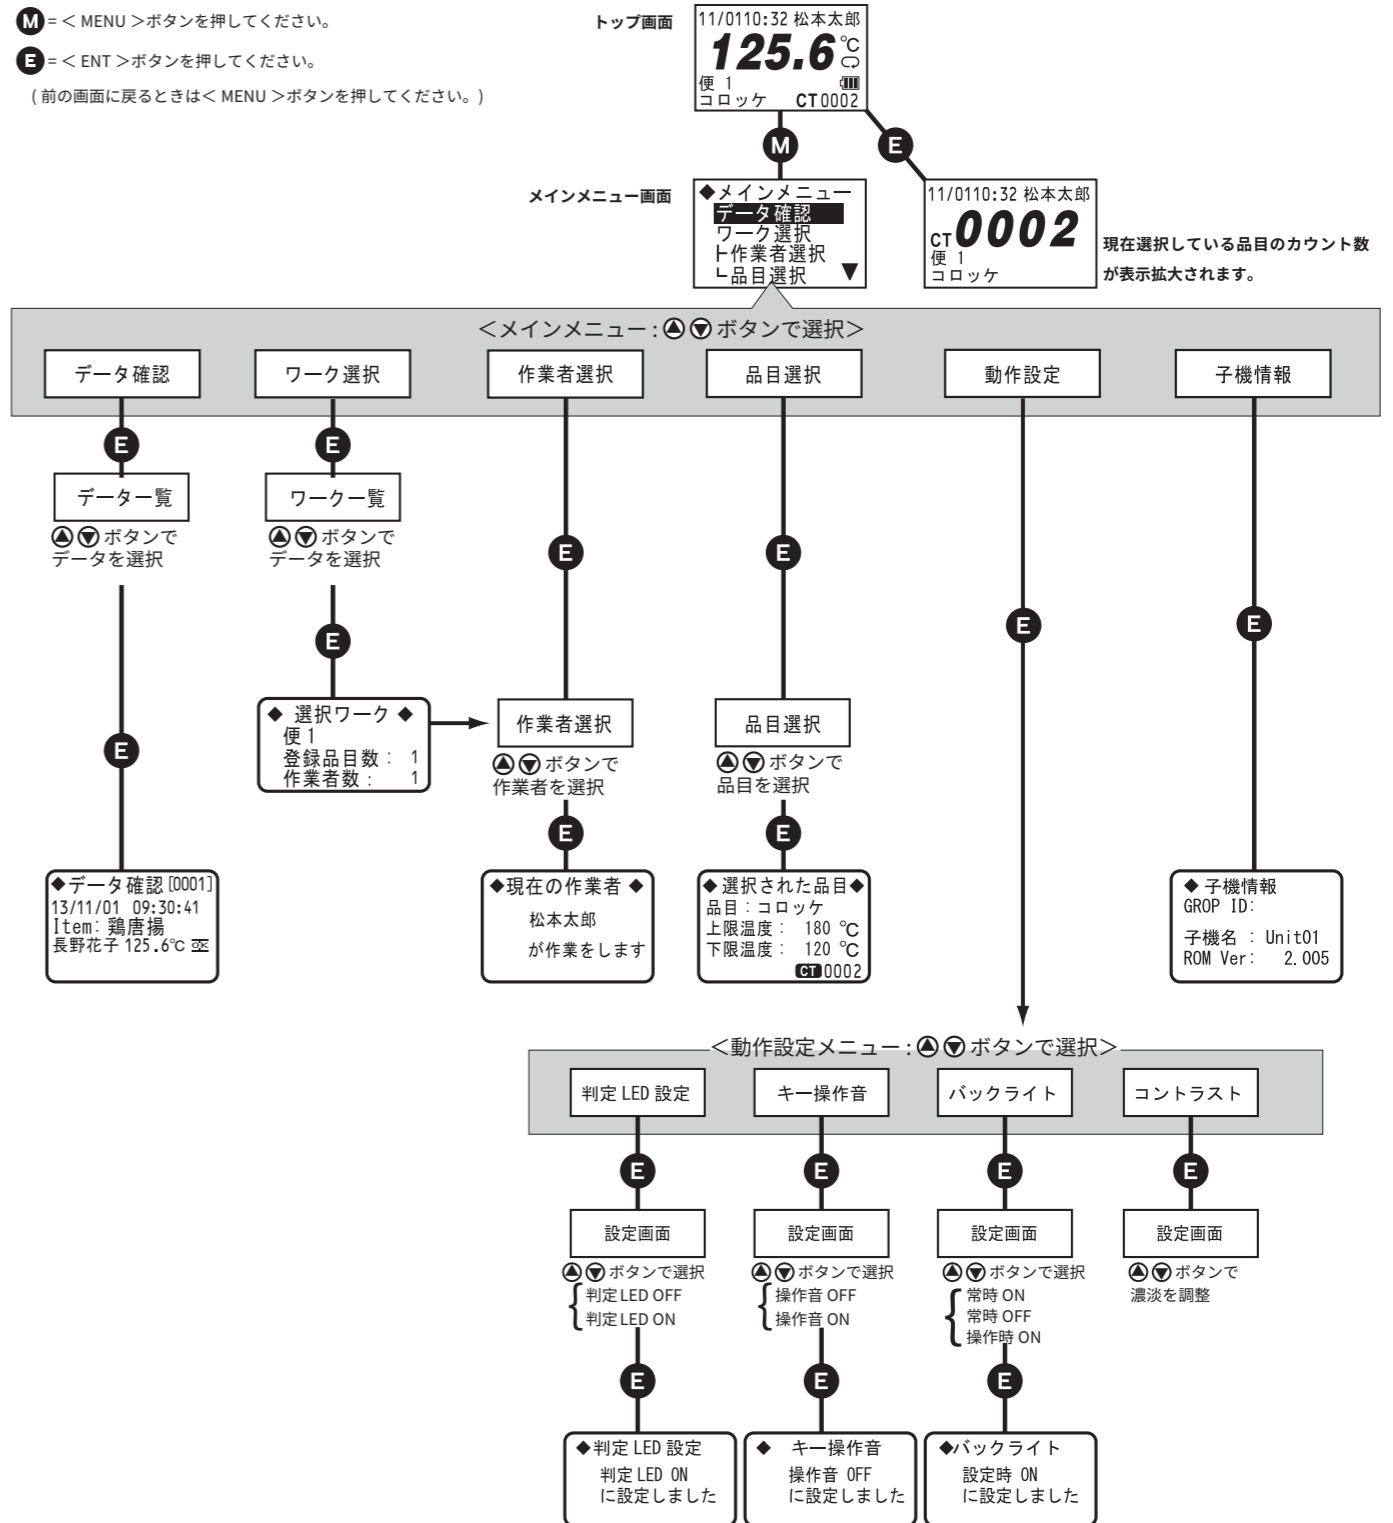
M = < MENU >ボタンを押してください。

E = < ENT >ボタンを押してください。

( 前の画面に戻るときは< MENU >ボタンを押してください。)

トップ画面

11/0110:32 松本太郎
125.6℃
便 1
コロッケ CT0002

M

E

メインメニュー画面

◆メインメニュー
データ確認
ワーク選択
├作業者選択
└品目選択 ▼

11/0110:32 松本太郎
CT0002
便 1
コロッケ

現在選択している品目のカウント数が表示拡大されます。

<メインメニュー:▲▼ボタンで選択>

データ確認

ワーク選択

作業者選択

品目選択

動作設定

子機情報

E

データ一覧

▲▼ボタンでデータを選択

E

E

ワーク一覧

▲▼ボタンでデータを選択

E

◆ 選択ワーク ◆
便 1
登録品目数： 1
作業者数： 1

E

作業者選択

▲▼ボタンで作業者を選択

E

◆現在の作業者 ◆
松本太郎
が作業をします

E

品目選択

▲▼ボタンで品目を選択

E

◆選択された品目◆
品目：コロッケ
上限温度： 180 ℃
下限温度： 120 ℃
CT 0002

E

E

◆ 子機情報
GROP ID:
子機名 ： Unit01
ROM Ver: 2.005

◆データ確認 [0001]
13/11/01 09:30:41
Item: 鶏唐揚
長野花子 125.6℃

<動作設定メニュー:▲▼ボタンで選択>

判定 LED 設定

キー操作音

バックライト

コントラスト

E

E

E

E

設定画面

▲▼ボタンで選択
判定 LED OFF
判定 LED ON

E

◆判定 LED 設定
判定 LED ON
に設定しました

設定画面

▲▼ボタンで選択
操作音 OFF
操作音 ON

E

◆ キー操作音
操作音 OFF
に設定しました

設定画面

▲▼ボタンで選択
常時 ON
常時 OFF
操作時 ON

E

◆バックライト
設定時 ON
に設定しました

設定画面

▲▼ボタンで濃淡を調整